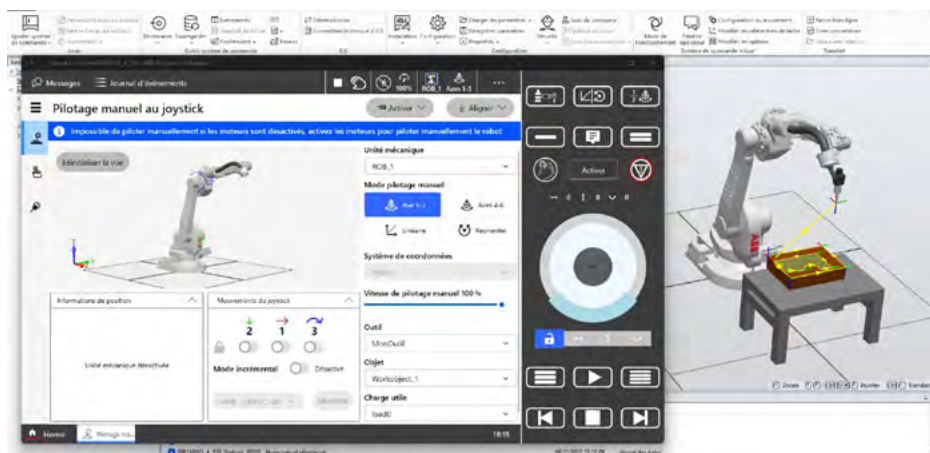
Messages Journal d'événements

100%

ROB_1 Axes 1-3

Pilotage manuel au joystick

Activer

Aligner

Impossible de piloter manuellement si les moteurs sont désactivés, activez les moteurs pour piloter manuellement le robot

Réinitialiser la vue

Unité mécanique

ROB_1

Mode pilotage manuel

Axe 1-3

Axes 4-6

Linéaire

Réorienter

Système de coordonnées

Vitesse de pilotage manuel 100 %

Outil

MonOutil

Objet

Workobject_1

Charge utile

load0

Informations de position

Unité mécanique désactivée

Mouvements du joystick

2

1

3

Mode incrémental

Désactivé

Activer

Home

Pilotage ma...

18:15